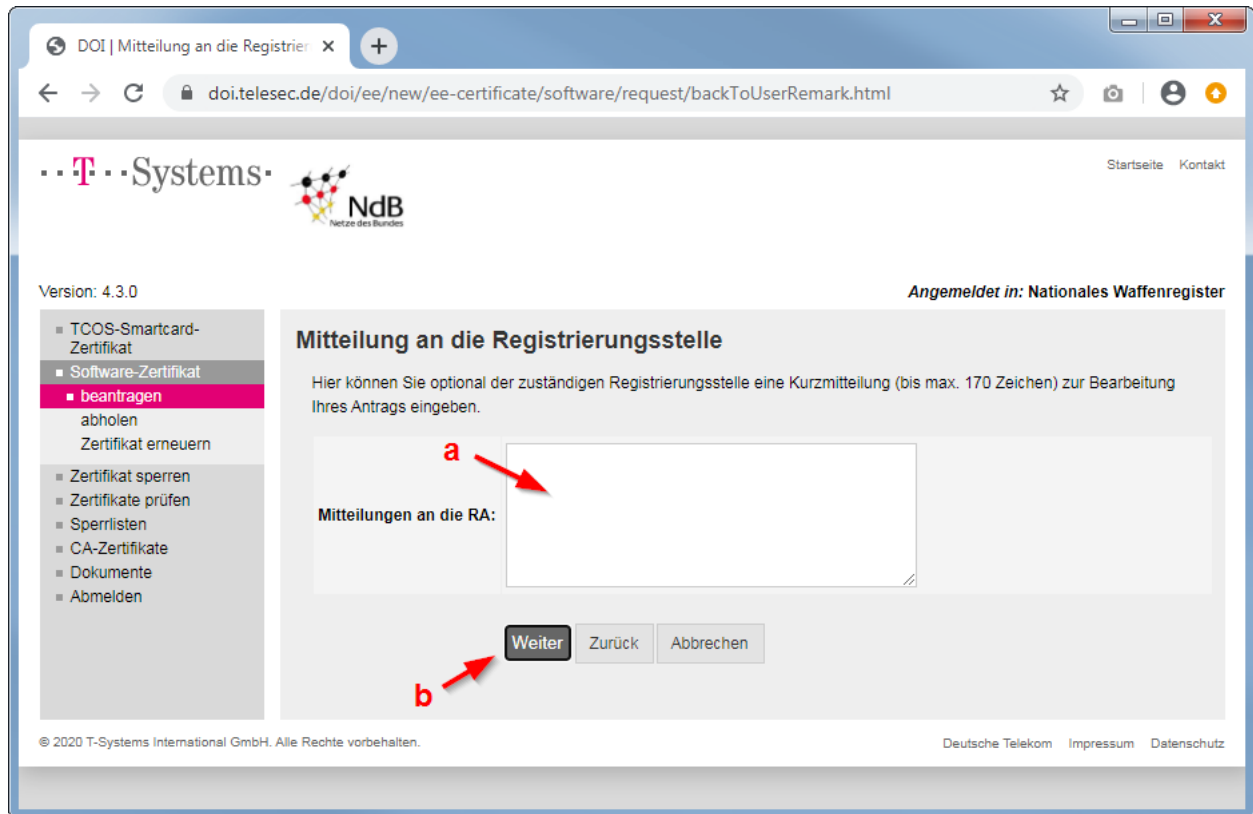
DOI | Mitteilung an die Registrier

doi.telesec.de/doi/ee/new/ee-certificate/software/request/backToUserRemark.html

T Systems

NdB
Netze des Bundes

Startseite Kontakt

Version: 4.3.0

*Angemeldet in:* **Nationales Waffenregister**

TCOS-Smartcard-Zertifikat
Software-Zertifikat
beantragen
abholen
Zertifikat erneuern
Zertifikat sperren
Zertifikate prüfen
Sperrlisten
CA-Zertifikate
Dokumente
Abmelden

Mitteilung an die Registrierungsstelle

Hier können Sie optional der zuständigen Registrierungsstelle eine Kurzmitteilung (bis max. 170 Zeichen) zur Bearbeitung Ihres Antrags eingeben.

a

Mitteilungen an die RA:

Weiter Zurück Abbrechen

b

© 2020 T-Systems International GmbH. Alle Rechte vorbehalten.

Deutsche Telekom Impressum Datenschutz